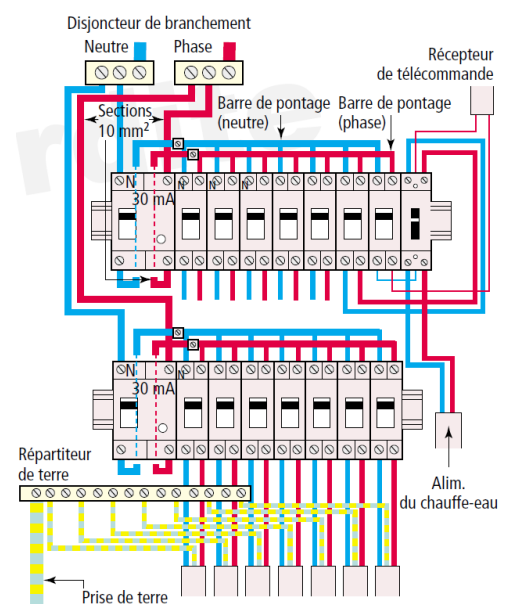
Disjoncteur de branchement

Neutre

Phase

Récepteur de télécommande

Sections $10 \text{ mm}^2$

Barre de pontage (neutre)

Barre de pontage (phase)

N

N

N

N

N

30 mA

N

N

30 mA

Répartiteur de terre

Alim. du chauffe-eau

Prise de terre